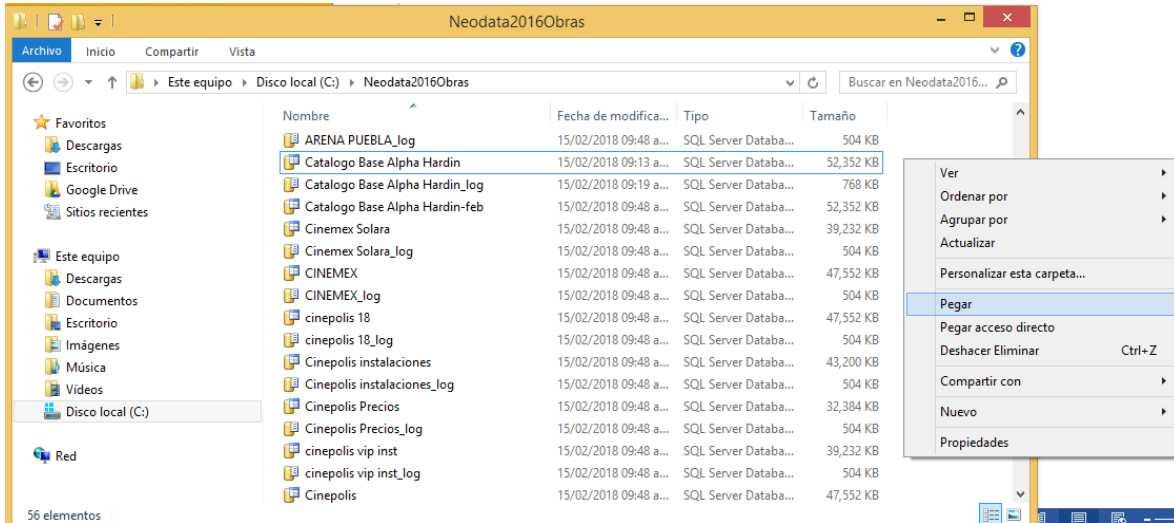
Neodata2016Obras

Archivo Inicio Compartir Vista

Este equipo › Disco local (C:) › Neodata2016Obras

Buscar en Neodata2016...

Favoritos
Descargas
Escritorio
Google Drive
Sitios recientes

Este equipo
Descargas
Documentos
Escritorio
Imágenes
Música
Vídeos
Disco local (C:)

Red

| Nombre | Fecha de modifica... | Tipo | Tamaño |
|---|---|---|---|
| ARENA PUEBLA_log | 15/02/2018 09:48 a... | SQL Server Databa... | 504 KB |
| Catalogo Base Alpha Hardin | 15/02/2018 09:13 a... | SQL Server Databa... | 52,352 KB |
| Catalogo Base Alpha Hardin_log | 15/02/2018 09:19 a... | SQL Server Databa... | 768 KB |
| Catalogo Base Alpha Hardin-feb | 15/02/2018 09:48 a... | SQL Server Databa... | 52,352 KB |
| Cinemex Solara | 15/02/2018 09:48 a... | SQL Server Databa... | 39,232 KB |
| Cinemex Solara_log | 15/02/2018 09:48 a... | SQL Server Databa... | 504 KB |
| CINEMEX | 15/02/2018 09:48 a... | SQL Server Databa... | 47,552 KB |
| CINEMEX_log | 15/02/2018 09:48 a... | SQL Server Databa... | 504 KB |
| cinepolis 18 | 15/02/2018 09:48 a... | SQL Server Databa... | 47,552 KB |
| cinepolis 18_log | 15/02/2018 09:48 a... | SQL Server Databa... | 504 KB |
| Cinepolis instalaciones | 15/02/2018 09:48 a... | SQL Server Databa... | 43,200 KB |
| Cinepolis instalaciones_log | 15/02/2018 09:48 a... | SQL Server Databa... | 504 KB |
| Cinepolis Precios | 15/02/2018 09:48 a... | SQL Server Databa... | 32,384 KB |
| Cinepolis Precios_log | 15/02/2018 09:48 a... | SQL Server Databa... | 504 KB |
| cinepolis vip inst | 15/02/2018 09:48 a... | SQL Server Databa... | 39,232 KB |
| cinepolis vip inst_log | 15/02/2018 09:48 a... | SQL Server Databa... | 504 KB |
| Cinepolis | 15/02/2018 09:48 a... | SQL Server Databa... | 47,552 KB |

Ver
Ordenar por
Agrupar por
Actualizar
Personalizar esta carpeta...
Pegar
Pegar acceso directo
Deshacer Eliminar Ctrl+Z
Compartir con
Nuevo
Propiedades

56 elementos